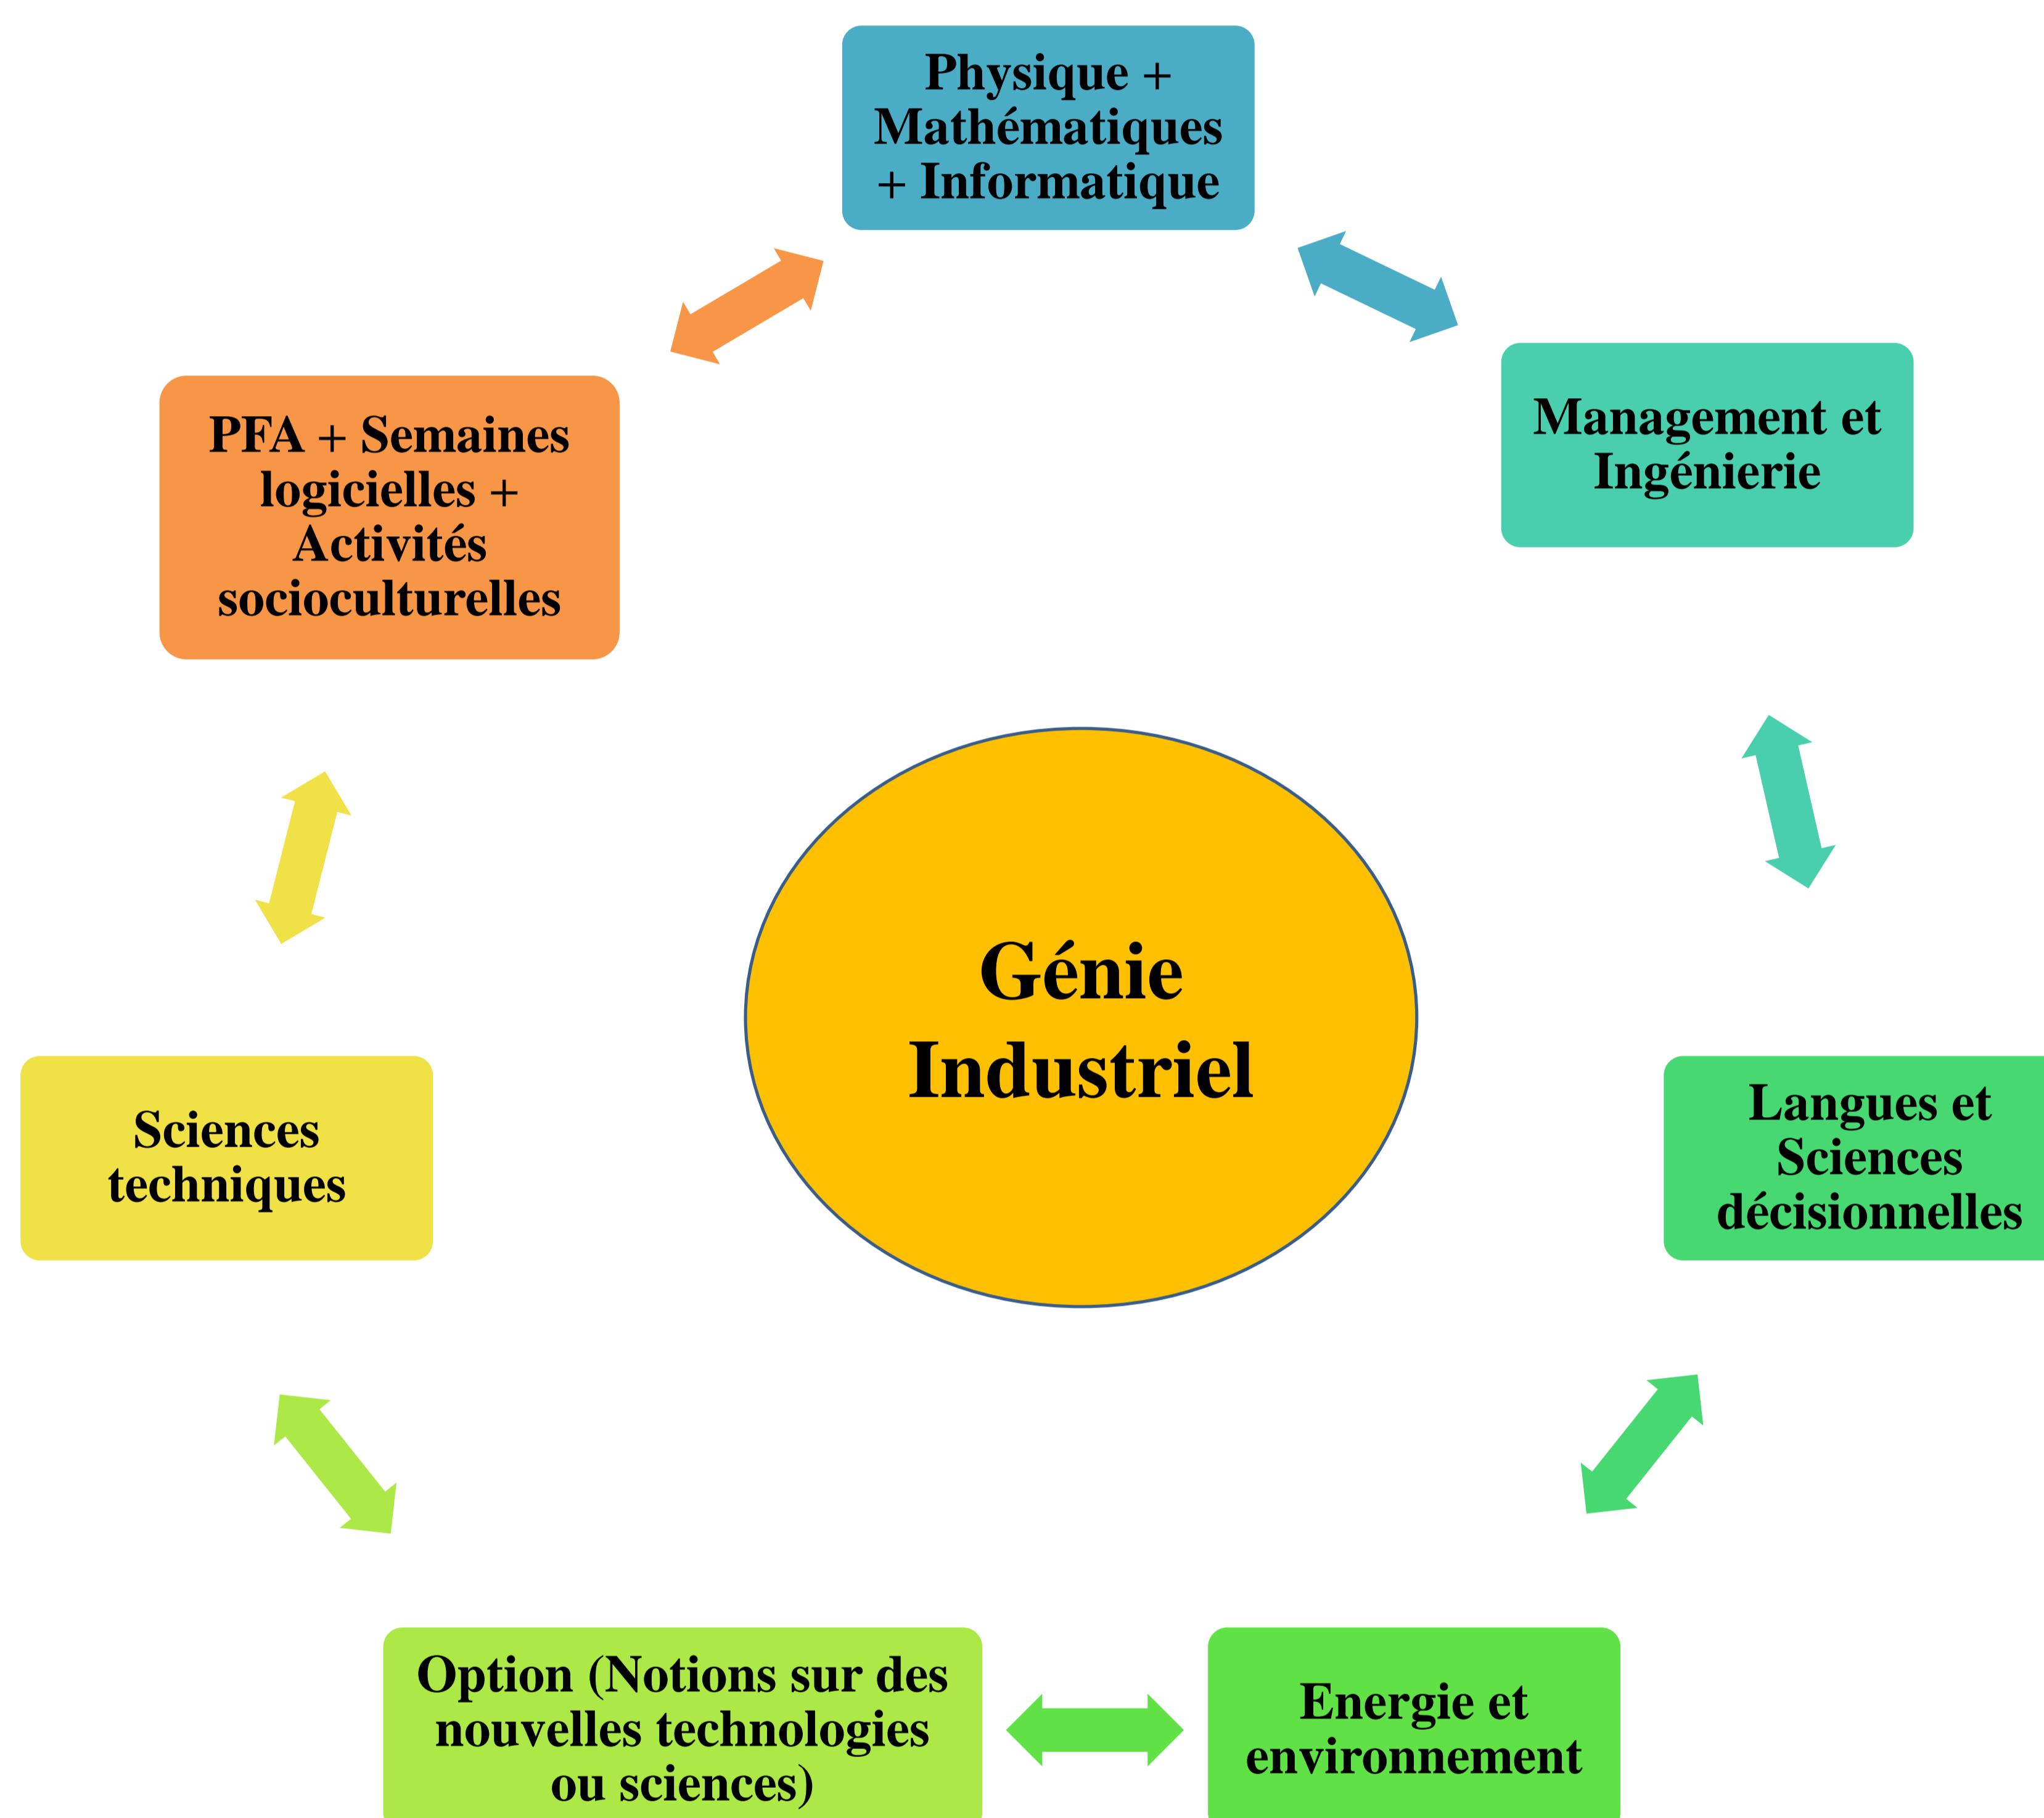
Physique + Mathématiques + Informatique

Management et Ingénierie

Langues et Sciences décisionnelles

Energie et environnement

Option (Notions sur des nouvelles technologies ou sciences)

Sciences techniques

PFA + Semaines logicielles + Activités socioculturelles

Génie Industriel